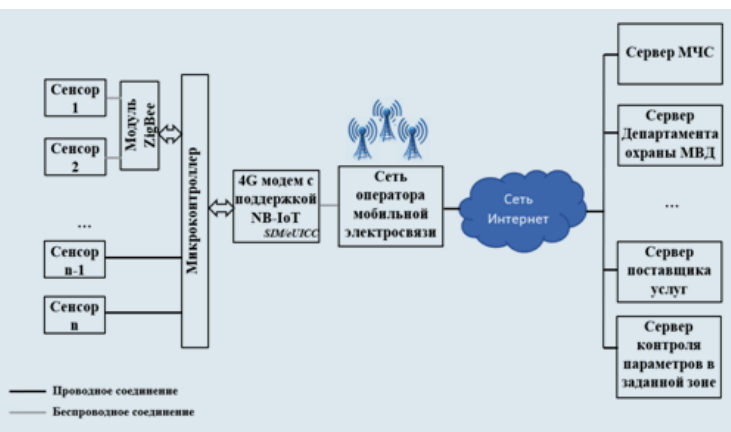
Сенсор 1

Сенсор 2

...

Сенсор n-1

Сенсор n

Модуль ZigBee

Микроконтроллер

4G модем с поддержкой NB-IoT
SIM/eUICC

Сеть оператора мобильной электросвязи

Сеть Интернет

Сервер МЧС

Сервер Департамента охраны МВД

...

Сервер поставщика услуг

Сервер контроля параметров в заданной зоне

Проводное соединение
Беспроводное соединение